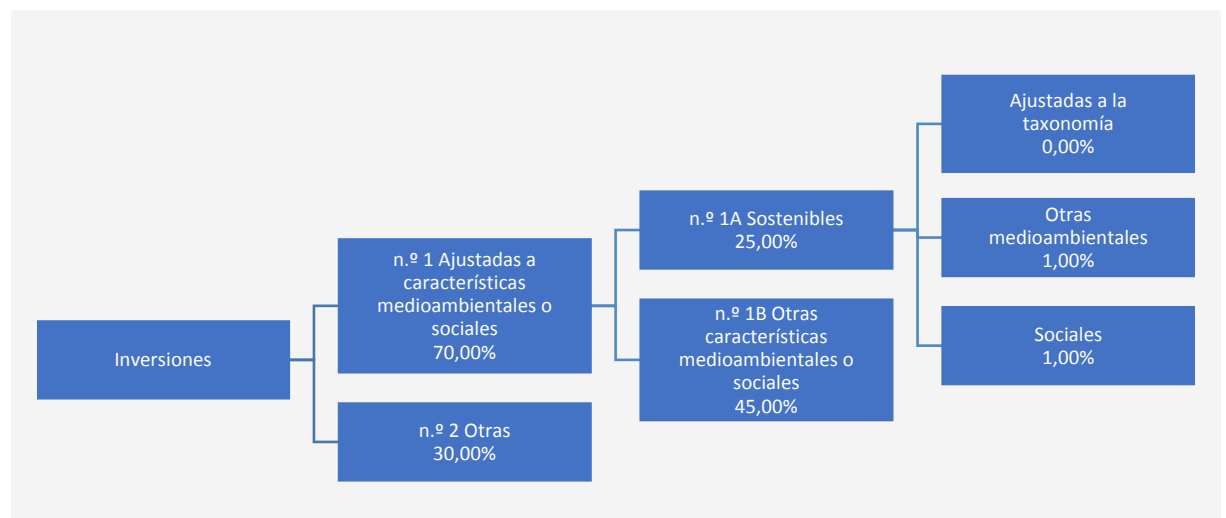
Inversiones

n.º 1 Ajustadas a características medioambientales o sociales
70,00%

n.º 2 Otras
30,00%

n.º 1A Sostenibles
25,00%

n.º 1B Otras características medioambientales o sociales
45,00%

Ajustadas a la taxonomía
0,00%

Otras medioambientales
1,00%

Sociales
1,00%